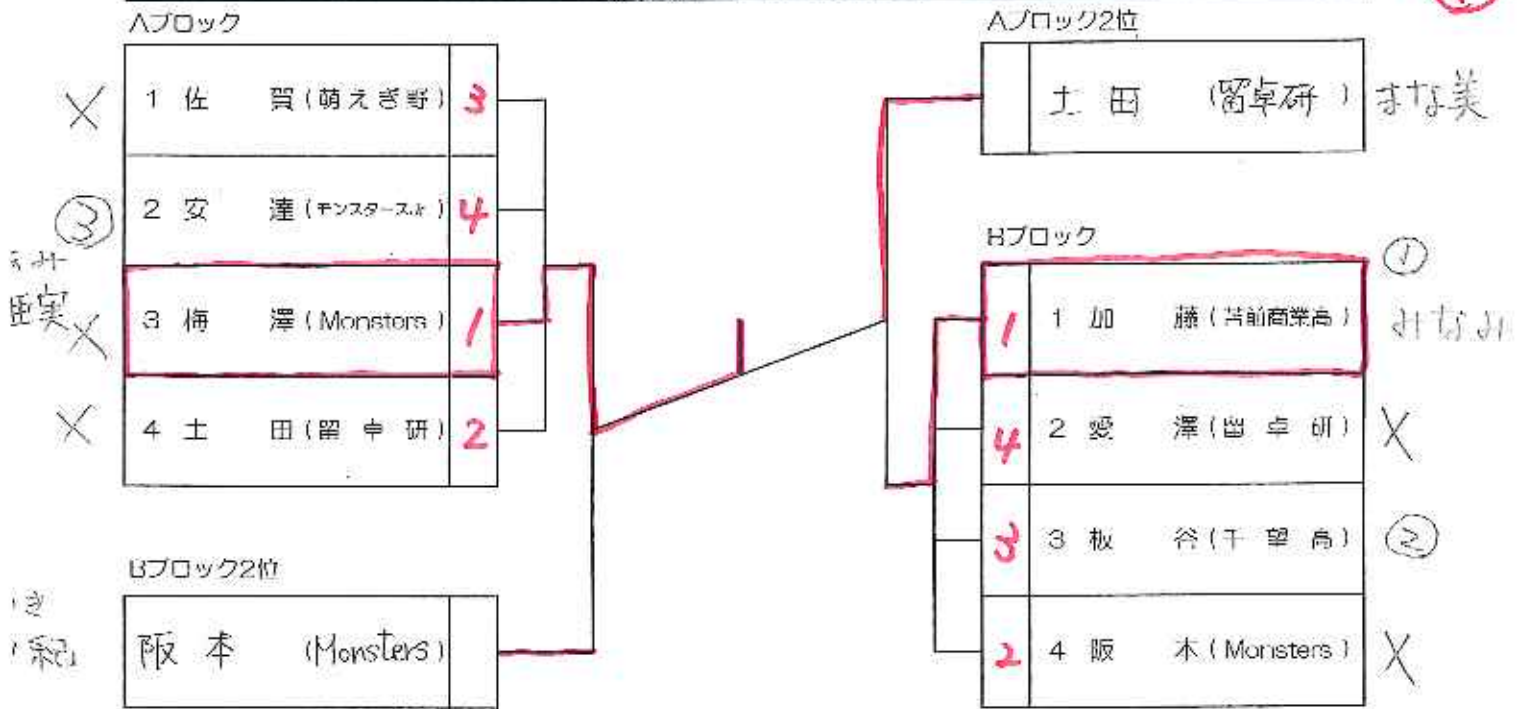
Aブロック

×　1 佐　賀（萌えぎ野）3
③　2 安　達（モンスターズJr）4
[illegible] ×　3 梅　澤（Monsters）1
×　4 土　田（留 卓 研）2

Bブロック2位
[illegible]　阪本　（Monsters）

1

Aブロック2位
土田　（留卓研）　すな美

Bブロック
①
1　1 加　藤（苫前商業高）　みなみ
4　2 愛　澤（留 卓 研）　×
3　3 板　谷（千 望 高）　②
2　4 阪　本（Monsters）　×